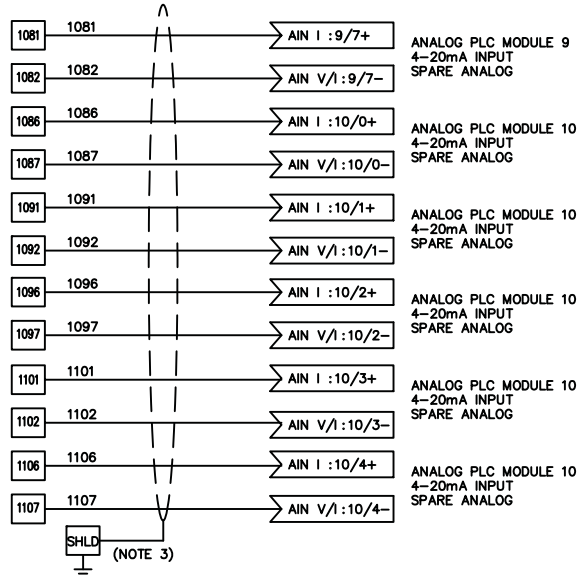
1081 1081 AIN I :9/7+
1082 1082 AIN V/I :9/7−
ANALOG PLC MODULE 9
4−20mA INPUT
SPARE ANALOG

1086 1086 AIN I :10/0+
1087 1087 AIN V/I :10/0−
ANALOG PLC MODULE 10
4−20mA INPUT
SPARE ANALOG

1091 1091 AIN I :10/1+
1092 1092 AIN V/I :10/1−
ANALOG PLC MODULE 10
4−20mA INPUT
SPARE ANALOG

1096 1096 AIN I :10/2+
1097 1097 AIN V/I :10/2−
ANALOG PLC MODULE 10
4−20mA INPUT
SPARE ANALOG

1101 1101 AIN I :10/3+
1102 1102 AIN V/I :10/3−
ANALOG PLC MODULE 10
4−20mA INPUT
SPARE ANALOG

1106 1106 AIN I :10/4+
1107 1107 AIN V/I :10/4−
ANALOG PLC MODULE 10
4−20mA INPUT
SPARE ANALOG

SHLD (NOTE 3)